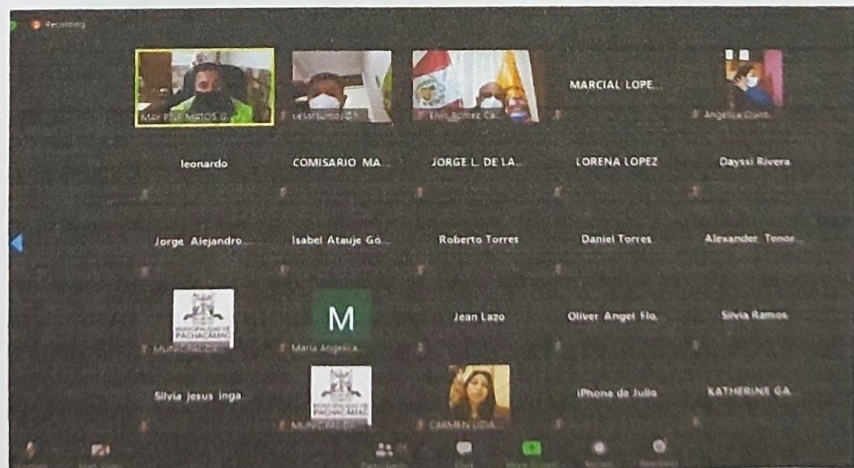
Recording

MAY PNP MATOS G...
cesarsanto...
Elvis Bonifaz Ca...
MARCIAL LOPE...
Angelica Quin...

leonardo
COMISARIO MA...
JORGE L. DE LA...
LORENA LOPEZ
Dayssi Rivera

Jorge Alejandro...
Isabel Atauje Go...
Roberto Torres
Daniel Torres
Alexander Tenor...

MUNICIPALIDAD DE PACHACAMAC
MUNICIPALIDE...
M
Maria Angelica...
Jean Lazo
Oliver Angel Flo...
Silvia Ramos

Silvia jesus inga
MUNICIPALIDAD DE PACHACAMAC
MUNICIPALID...
CARMEN LIDIA...
iPhone de Julio
KATHERINE GA...